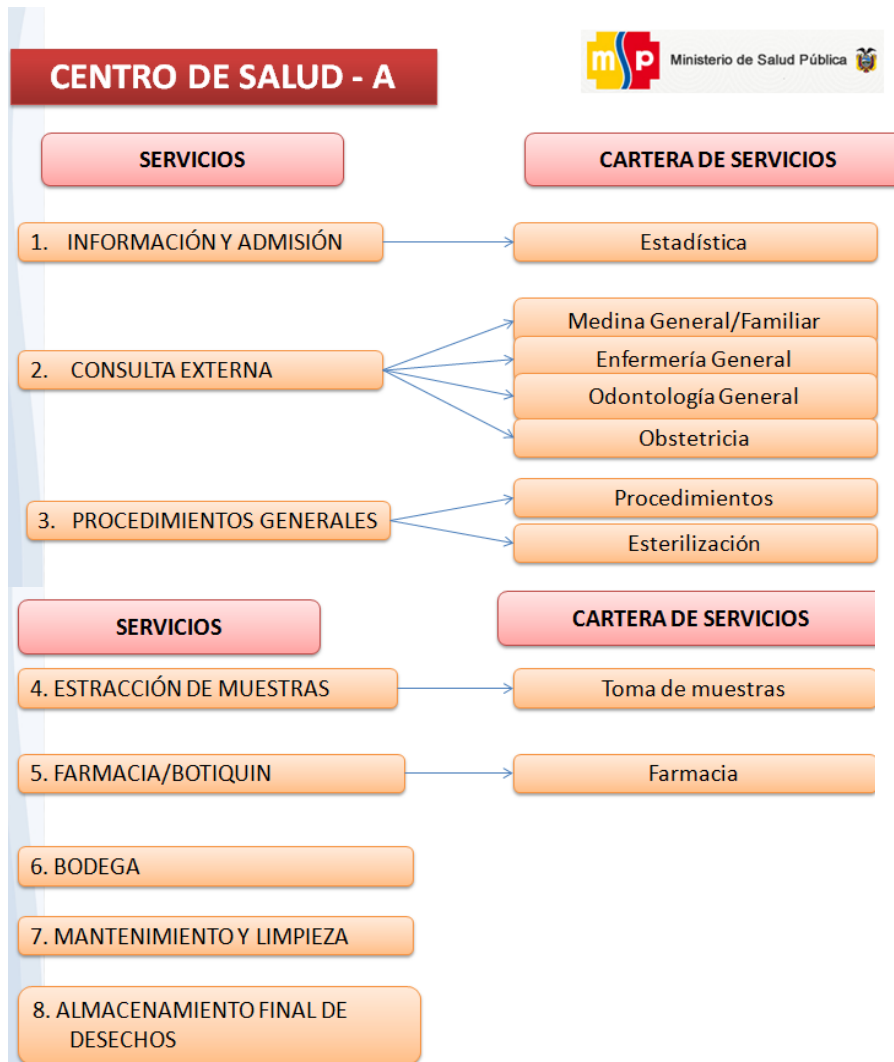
CENTRO DE SALUD - A

msp Ministerio de Salud Pública

SERVICIOS

CARTERA DE SERVICIOS

1. INFORMACIÓN Y ADMISIÓN

Estadística

2. CONSULTA EXTERNA

Medina General/Familiar

Enfermería General

Odontología General

Obstetricia

3. PROCEDIMIENTOS GENERALES

Procedimientos

Esterilización

SERVICIOS

CARTERA DE SERVICIOS

4. ESTRACCIÓN DE MUESTRAS

Toma de muestras

5. FARMACIA/BOTIQUIN

Farmacia

6. BODEGA

7. MANTENIMIENTO Y LIMPIEZA

8. ALMACENAMIENTO FINAL DE DESECHOS